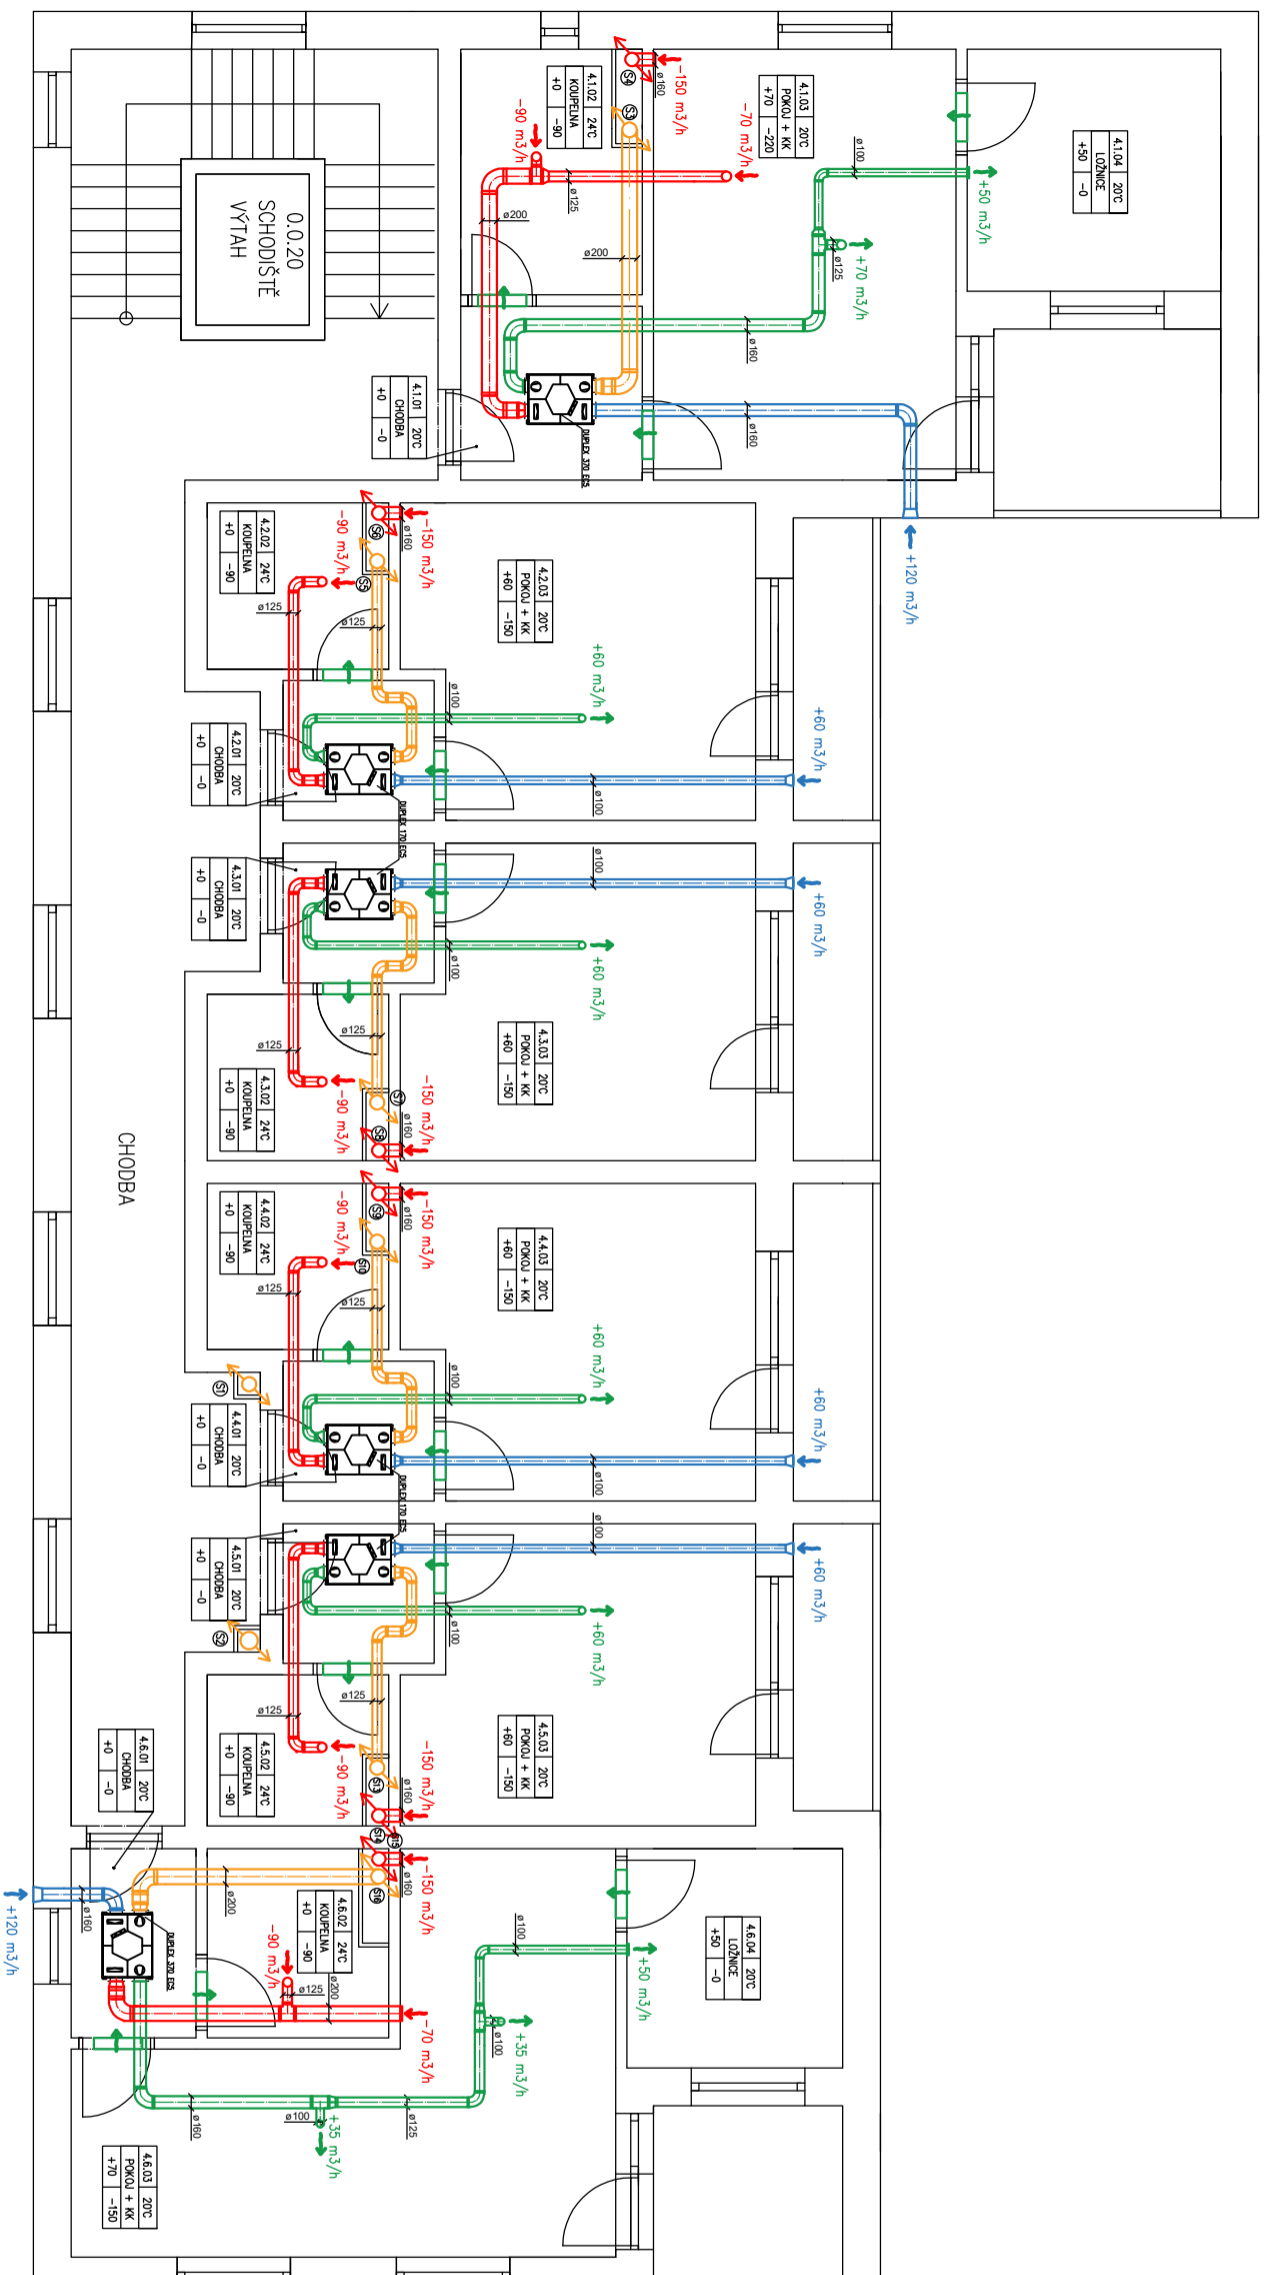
0.0.20
SCHODIŠTĚ
VÝTAH

4.1.01 20°C
CHODBA
+0 –0

4.1.02 24°C
KOUPELNA
+0 –90

4.1.03 20°C
POKOJ + KK
+70 –220

4.1.04 20°C
LOŽNICE
+50 –0

–150 m3/h
–90 m3/h
–70 m3/h
+50 m3/h
+70 m3/h
+120 m3/h
ø160
ø125
ø200
ø200
ø100
ø125
ø160
ø160
S4
S3
DUPLEX 370 EC5

4.2.01 20°C
CHODBA
+0 –0

4.2.02 24°C
KOUPELNA
+0 –90

4.2.03 20°C
POKOJ + KK
+60 –150

–90 m3/h
–150 m3/h
+60 m3/h
+60 m3/h
ø160
ø125
ø125
ø100
ø100
S6
S5
DUPLEX 170 EC5

4.3.01 20°C
CHODBA
+0 –0

4.3.02 24°C
KOUPELNA
+0 –90

4.3.03 20°C
POKOJ + KK
+60 –150

+60 m3/h
+60 m3/h
–150 m3/h
–90 m3/h
ø100
ø100
ø125
ø125
ø160
S7
S8

CHODBA

4.4.01 20°C
CHODBA
+0 –0

4.4.02 24°C
KOUPELNA
+0 –90

4.4.03 20°C
POKOJ + KK
+60 –150

–90 m3/h
–150 m3/h
+60 m3/h
+60 m3/h
ø160
ø125
ø125
ø100
ø100
S9
S10
S1
DUPLEX 170 EC5

4.5.01 20°C
CHODBA
+0 –0

4.5.02 24°C
KOUPELNA
+0 –90

4.5.03 20°C
POKOJ + KK
+60 –150

+60 m3/h
+60 m3/h
–150 m3/h
–90 m3/h
ø100
ø100
ø125
ø125
ø160
S2
S3

4.6.01 20°C
CHODBA
+0 –0

4.6.02 24°C
KOUPELNA
+0 –90

4.6.03 20°C
POKOJ + KK
+70 –150

4.6.04 20°C
LOŽNICE
+50 –0

+120 m3/h
–150 m3/h
–90 m3/h
–70 m3/h
+50 m3/h
+35 m3/h
+35 m3/h
ø160
ø200
ø160
ø125
ø200
ø100
ø100
ø100
ø160
ø125
S4
S5
S6
DUPLEX 370 EC5